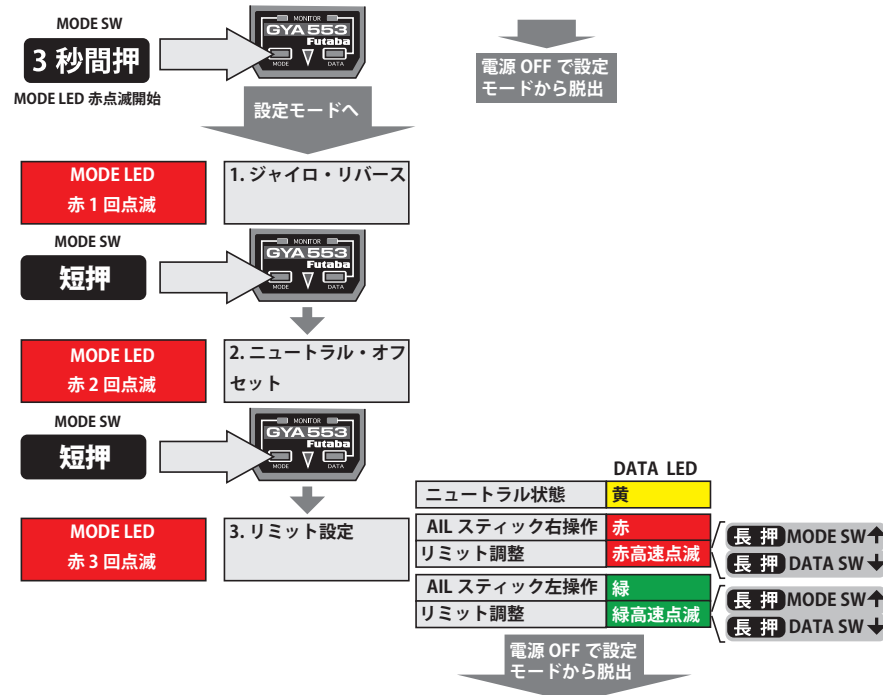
MODE SW

3 秒間押

MODE LED 赤点滅開始

MONITOR
GYA553
Futaba
MODE
DATA

電源 OFF で設定モードから脱出

設定モードへ

MODE LED
赤 1 回点滅

1. ジャイロ・リバース

MODE SW

短押

MONITOR
GYA553
Futaba
MODE
DATA

MODE LED
赤 2 回点滅

2. ニュートラル・オフセット

MODE SW

短押

MONITOR
GYA553
Futaba
MODE
DATA

MODE LED
赤 3 回点滅

3. リミット設定

DATA LED

| ニュートラル状態 | 黄 |
|---|---|
| AIL スティック右操作 | 赤 |
| リミット調整 | 赤高速点滅 |
| AIL スティック左操作 | 緑 |
| リミット調整 | 緑高速点滅 |

長 押 MODE SW↑
長 押 DATA SW↓
長 押 MODE SW↑
長 押 DATA SW↓

電源 OFF で設定モードから脱出